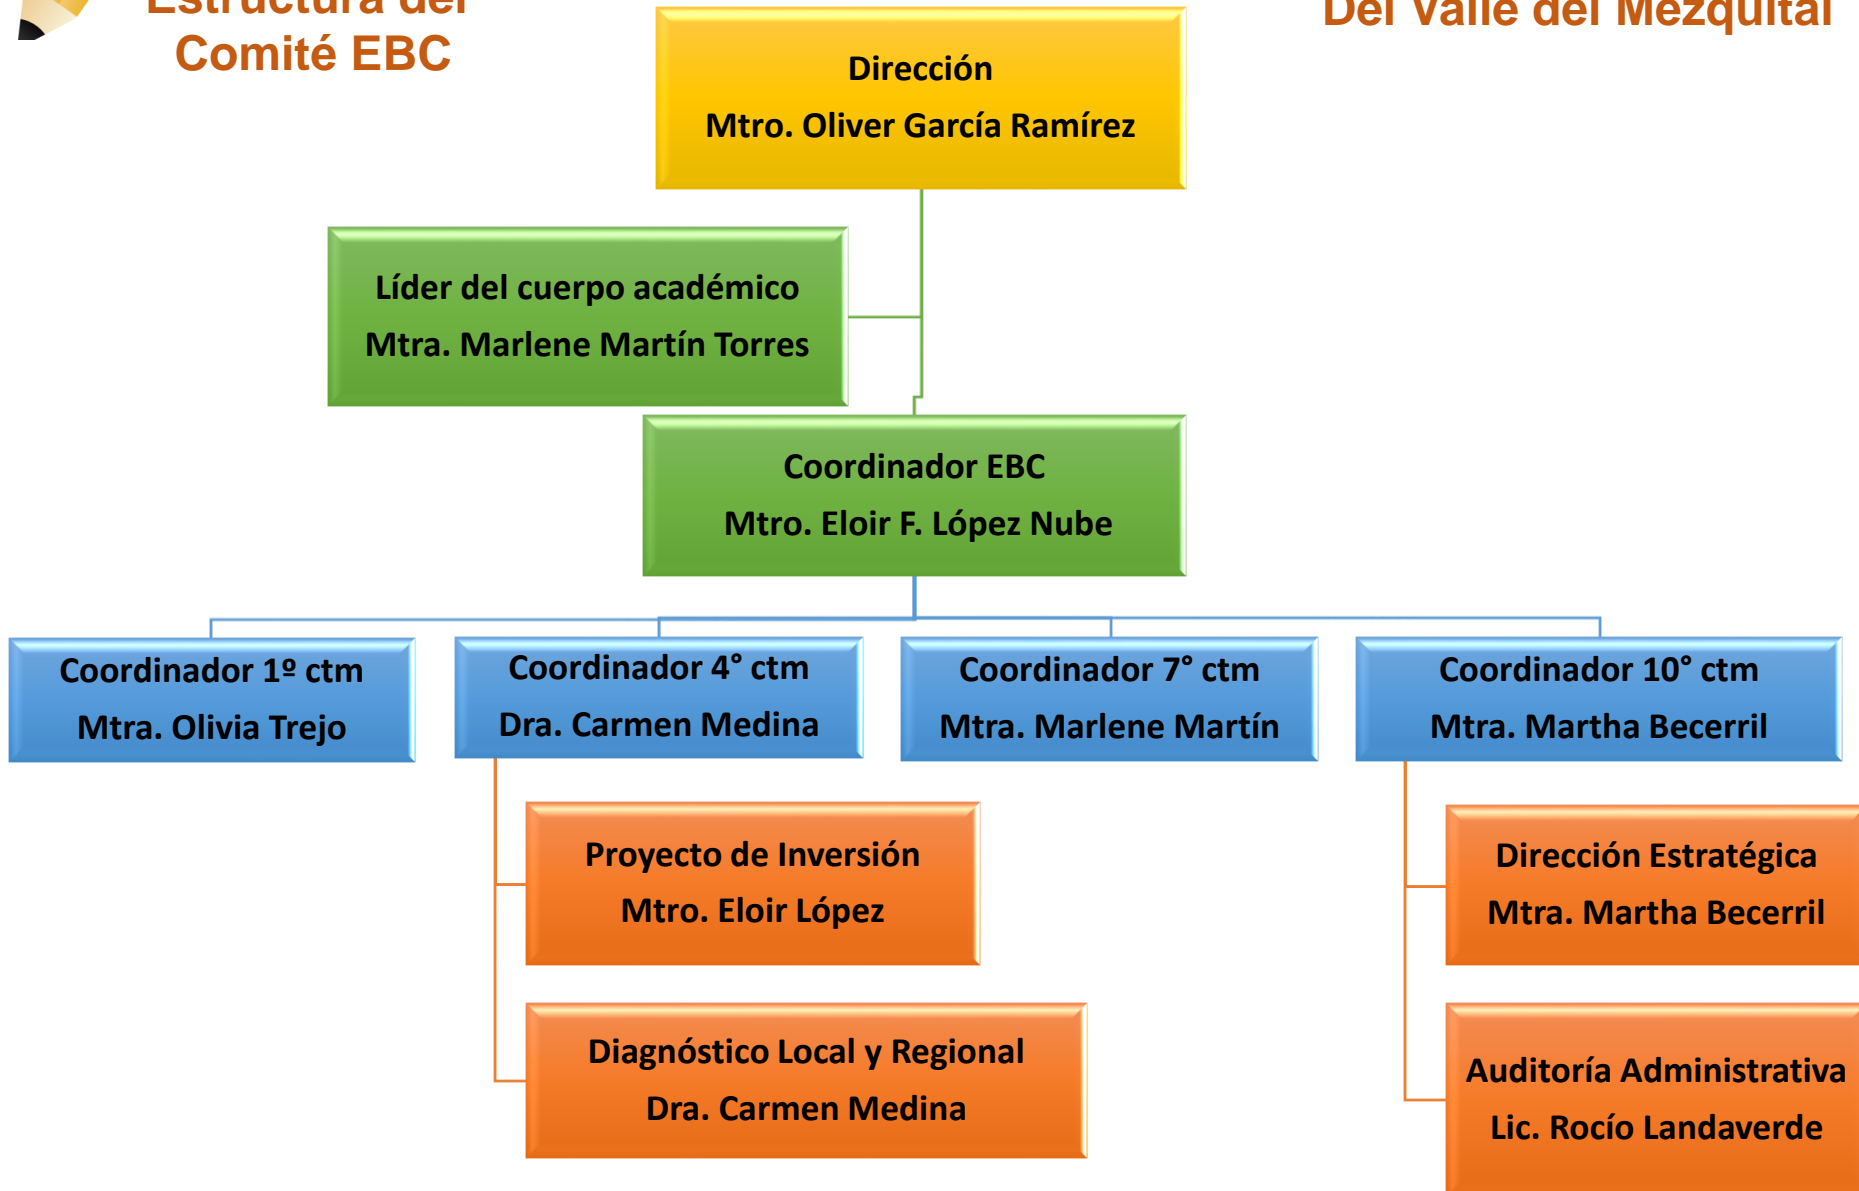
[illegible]
Comité EBC

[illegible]

Dirección
Mtro. Oliver García Ramírez

Líder del cuerpo académico
Mtra. Marlene Martín Torres

Coordinador EBC
Mtro. Eloir F. López Nube

Coordinador 1º ctm
Mtra. Olivia Trejo

Coordinador 4° ctm
Dra. Carmen Medina

Coordinador 7° ctm
Mtra. Marlene Martín

Coordinador 10° ctm
Mtra. Martha Becerril

Proyecto de Inversión
Mtro. Eloir López

Diagnóstico Local y Regional
Dra. Carmen Medina

Dirección Estratégica
Mtra. Martha Becerril

Auditoría Administrativa
Lic. Rocío Landaverde